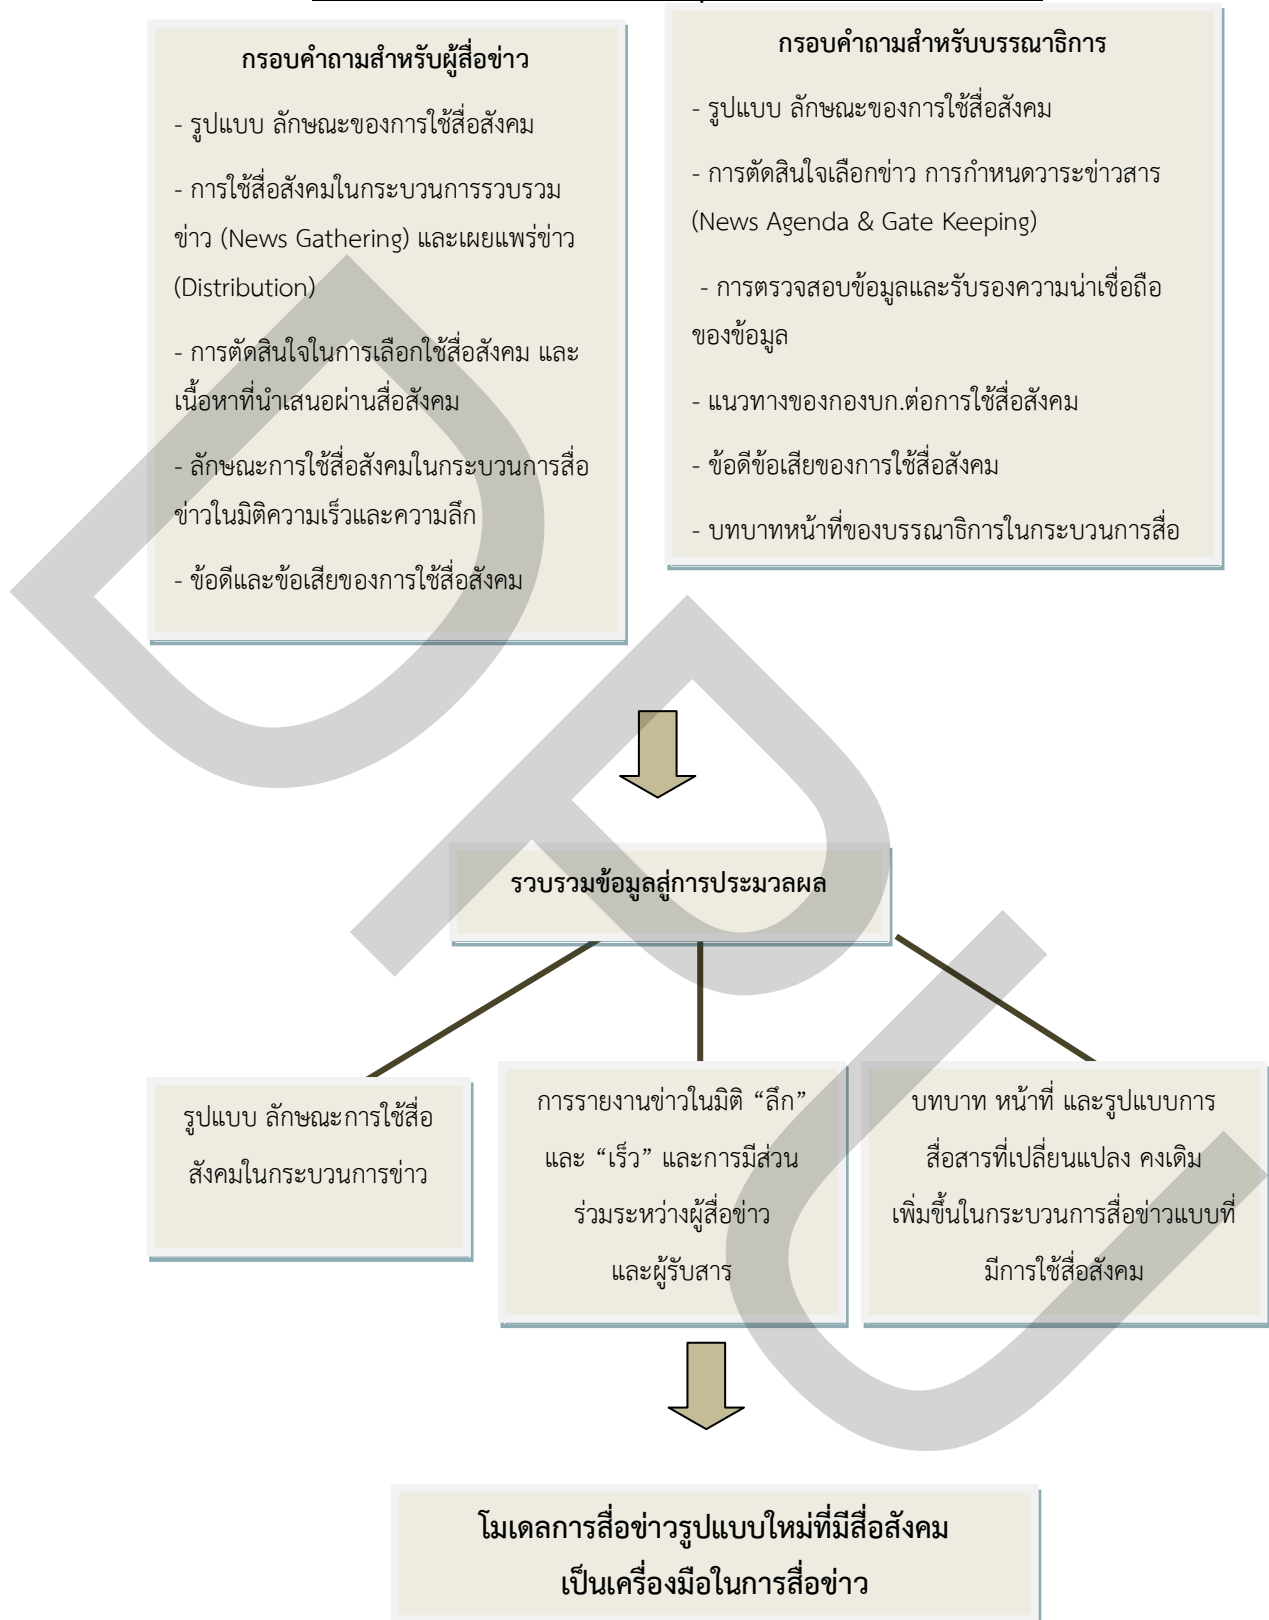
กรอบคำถามสำหรับผู้สื่อข่าว

- รูปแบบ ลักษณะของการใช้สื่อสังคม

- การใช้สื่อสังคมในกระบวนการรวบรวมข่าว (News Gathering) และเผยแพร่ข่าว (Distribution)

- การตัดสินใจในการเลือกใช้สื่อสังคม และเนื้อหาที่นำเสนอผ่านสื่อสังคม

- ลักษณะการใช้สื่อสังคมในกระบวนการสื่อข่าวในมิติความเร็วและความลึก

- ข้อดีและข้อเสียของการใช้สื่อสังคม

กรอบคำถามสำหรับบรรณาธิการ

- รูปแบบ ลักษณะของการใช้สื่อสังคม

- การตัดสินใจเลือกข่าว การกำหนดวาระข่าวสาร (News Agenda & Gate Keeping)

- การตรวจสอบข้อมูลและรับรองความน่าเชื่อถือของข้อมูล

- แนวทางของกองบก.ต่อการใช้สื่อสังคม

- ข้อดีข้อเสียของการใช้สื่อสังคม

- บทบาทหน้าที่ของบรรณาธิการในกระบวนการสื่อ

รวบรวมข้อมูลสู่การประมวลผล

รูปแบบ ลักษณะการใช้สื่อสังคมในกระบวนการข่าว

การรายงานข่าวในมิติ “ลึก” และ “เร็ว” และการมีส่วนร่วมระหว่างผู้สื่อข่าวและผู้รับสาร

บทบาท หน้าที่ และรูปแบบการสื่อสารที่เปลี่ยนแปลง คงเดิม เพิ่มขึ้นในกระบวนการสื่อข่าวแบบที่มีการใช้สื่อสังคม

โมเดลการสื่อข่าวรูปแบบใหม่ที่มีสื่อสังคมเป็นเครื่องมือในการสื่อข่าว